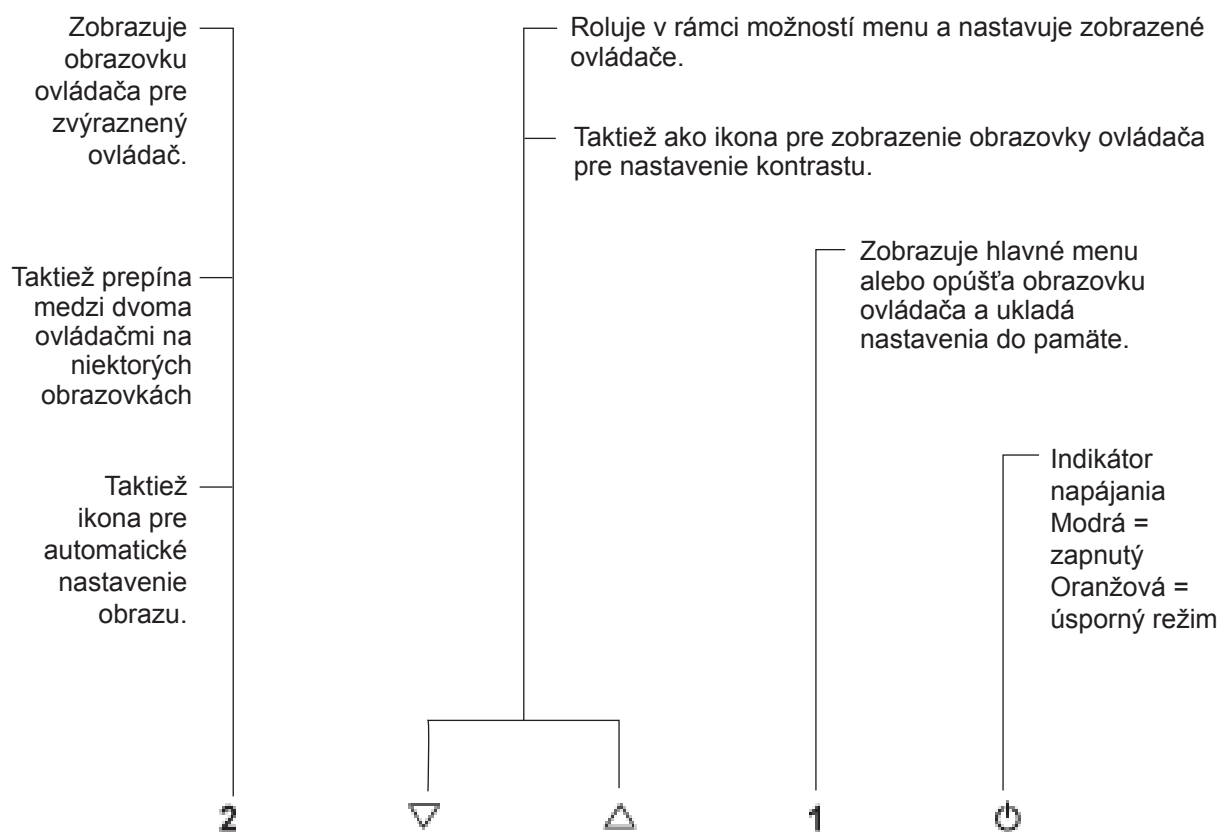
Zobrazuje obrazovku ovládača pre zvýraznený ovládač.

Taktiež prepína medzi dvoma ovládačmi na niektorých obrazovkách

Taktiež ikona pre automatické nastavenie obrazu.

Roluje v rámci možností menu a nastavuje zobrazené ovládače.

Taktiež ako ikona pre zobrazenie obrazovky ovládača pre nastavenie kontrastu.

Zobrazuje hlavné menu alebo opúšťa obrazovku ovládača a ukladá nastavenia do pamäte.

Indikátor napájania
Modrá = zapnutý
Oranžová = úsporný režim

2 ▽ △ 1 ⏻